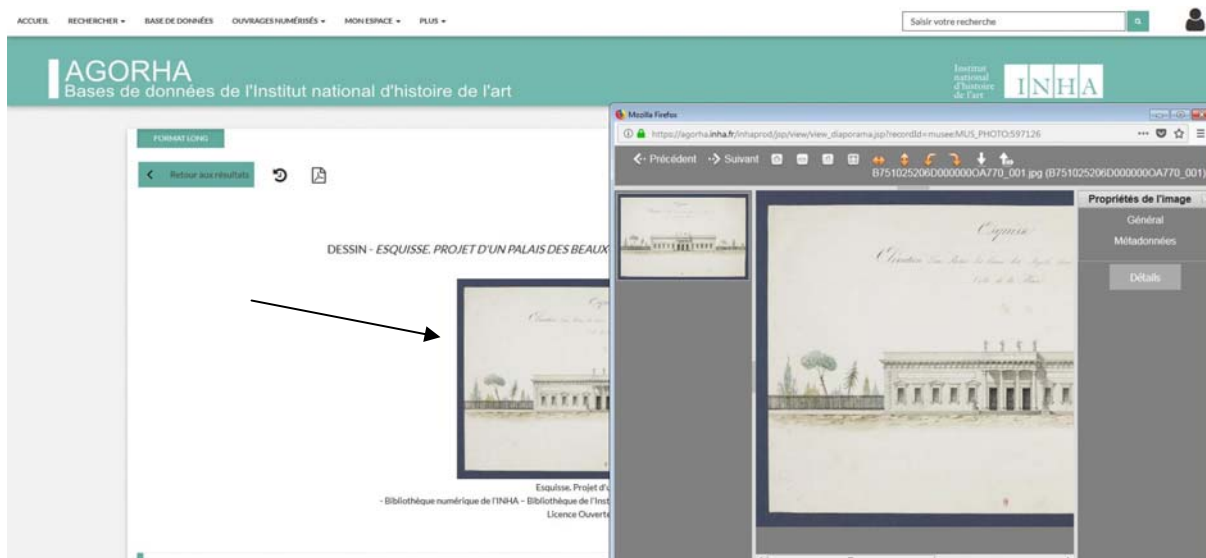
ACCUEIL RECHERCHER ▾ BASE DE DONNÉES OUVRAGES NUMÉRISÉS ▾ MON ESPACE ▾ PLUS ▾

Saisir votre recherche

AGORHA
Bases de données de l'Institut national d'histoire de l'art

Institut national d'histoire de l'art INHA

FORMAT LONG

Retour aux résultats

DESSIN - *ESQUISSE. PROJET D'UN PALAIS DES BEAUX*

Esquisse. Projet d'
- Bibliothèque numérique de l'INHA – Bibliothèque de l'Inst
Licence Ouverte

Mozilla Firefox

https://agorha.inha.fr/inhaprod/jsp/view/view_diaporama.jsp?recordId=musee:MUS_PHOTO:597126

Précédent Suivant B751025206D000000OA770_001.jpg (B751025206D000000OA770_001)

Propriétés de l'image
Général
Métadonnées
Détails

Esquisse
Élévation d'un Palais des beaux arts pour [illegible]
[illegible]